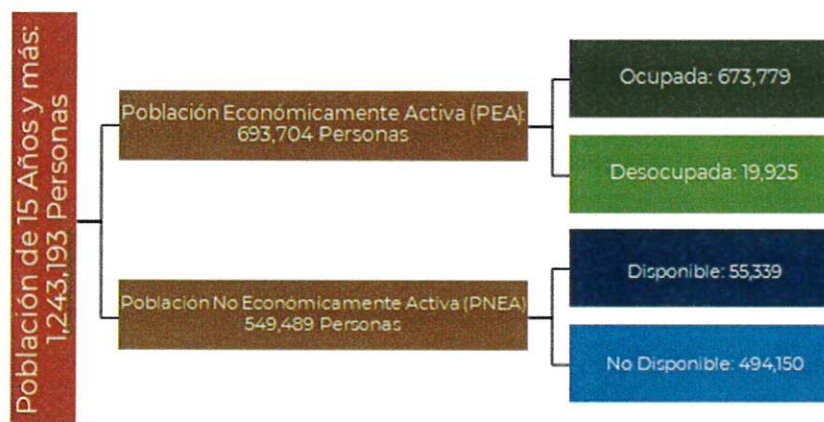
Población de 15 Años y más: 1,243,193 Personas

Población Económicamente Activa (PEA): 693,704 Personas

Ocupada: 673,779

Desocupada: 19,925

Población No Económicamente Activa (PNEA) 549,489 Personas

Disponible: 55,339

No Disponible: 494,150